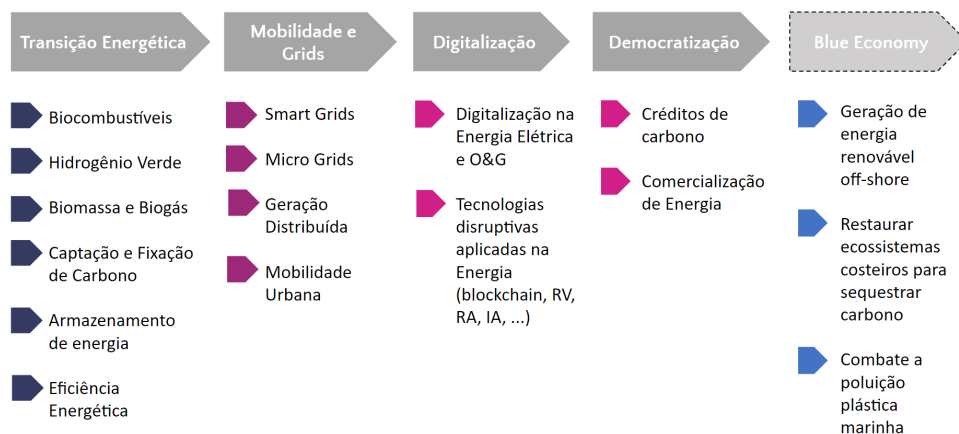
Transição Energética

Biocombustíveis

Hidrogênio Verde

Biomassa e Biogás

Captação e Fixação de Carbono

Armazenamento de energia

Eficiência Energética

Mobilidade e Grids

Smart Grids

Micro Grids

Geração Distribuída

Mobilidade Urbana

Digitalização

Digitalização na Energia Elétrica e O&G

Tecnologias disruptivas aplicadas na Energia (blockchain, RV, RA, IA, ...)

Democratização

Créditos de carbono

Comercialização de Energia

Blue Economy

Geração de energia renovável off-shore

Restaurar ecossistemas costeiros para sequestrar carbono

Combate a poluição plástica marinha